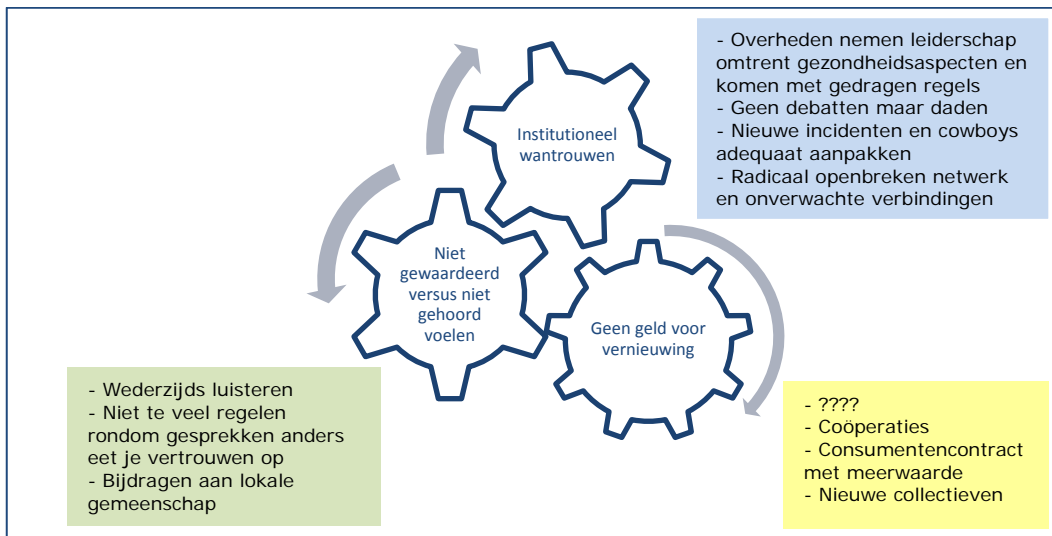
Institutioneel wantrouwen

- Overheden nemen leiderschap omtrent gezondheidsaspecten en komen met gedragen regels
- Geen debatten maar daden
- Nieuwe incidenten en cowboys adequaat aanpakken
- Radicaal openbreken netwerk en onverwachte verbindingen

Niet gewaardeerd versus niet gehoord voelen

Geen geld voor vernieuwing

- Wederzijds luisteren
- Niet te veel regelen rondom gesprekken anders eet je vertrouwen op
- Bijdragen aan lokale gemeenschap

- ????
- Coöperaties
- Consumentencontract met meerwaarde
- Nieuwe collectieven